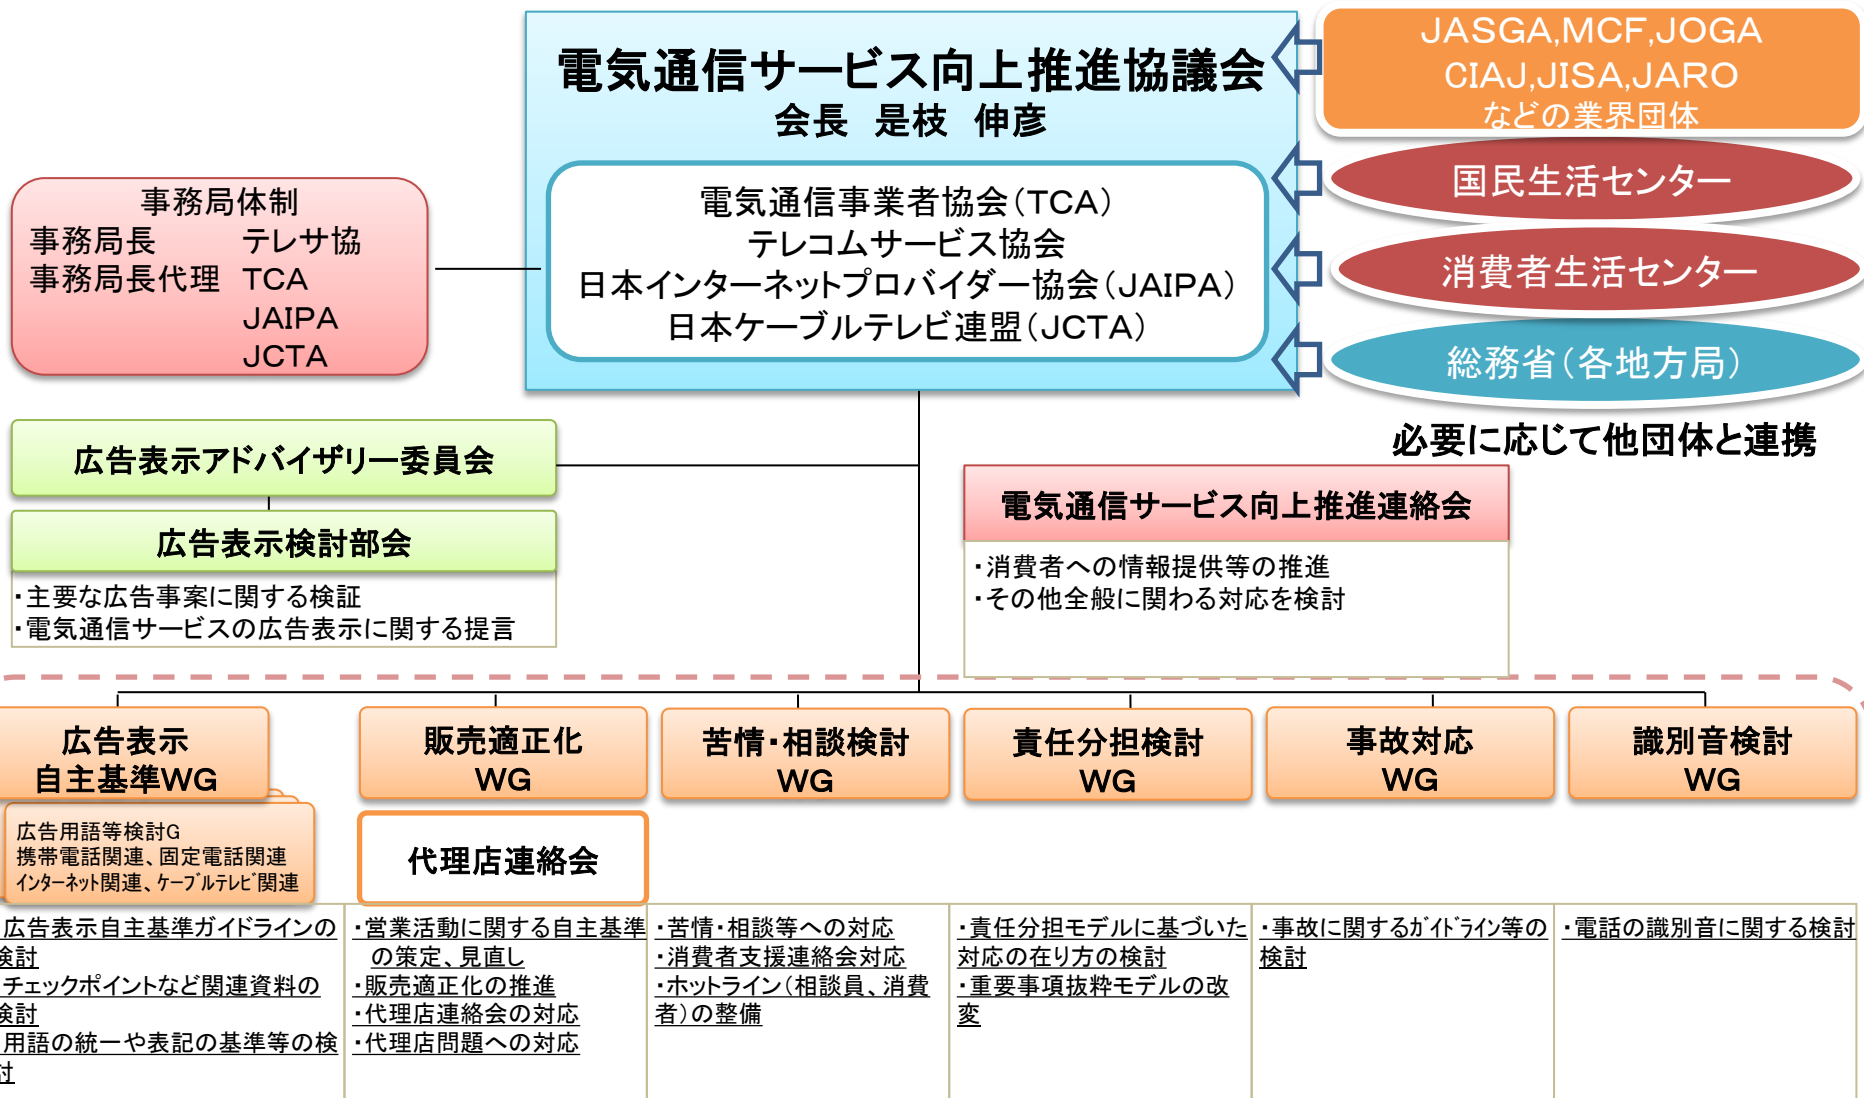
電気通信サービス向上推進協議会
会長　是枝　伸彦

電気通信事業者協会（TCA）
テレコムサービス協会
日本インターネットプロバイダー協会（JAIPA）
日本ケーブルテレビ連盟（JCTA）

JASGA,MCF,JOGA
CIAJ,JISA,JARO
などの業界団体

国民生活センター

消費者生活センター

総務省（各地方局）

必要に応じて他団体と連携

事務局体制
事務局長　テレサ協
事務局長代理　TCA
JAIPA
JCTA

広告表示アドバイザリー委員会

広告表示検討部会
・主要な広告事案に関する検証
・電気通信サービスの広告表示に関する提言

電気通信サービス向上推進連絡会
・消費者への情報提供等の推進
・その他全般に関わる対応を検討

広告表示自主基準WG

広告用語等検討G
携帯電話関連、固定電話関連
ｲﾝﾀｰﾈｯﾄ関連、ｹｰﾌﾞﾙﾃﾚﾋﾞ関連

販売適正化WG

代理店連絡会

苦情・相談検討WG

責任分担検討WG

事故対応WG

識別音検討WG

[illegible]広告表示自主基準ガイドラインの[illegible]討
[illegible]チェックポイントなど関連資料の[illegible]討
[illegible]用語の統一や表記の基準等の検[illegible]

・営業活動に関する自主基準の策定、見直し
・販売適正化の推進
・代理店連絡会の対応
・代理店問題への対応

・苦情・相談等への対応
・消費者支援連絡会対応
・ホットライン（相談員、消費者）の整備

・責任分担モデルに基づいた対応の在り方の検討
・重要事項抜粋モデルの改変

・事故に関するｶﾞｲﾄﾞﾗｲﾝ等の検討

・電話の識別音に関する検討